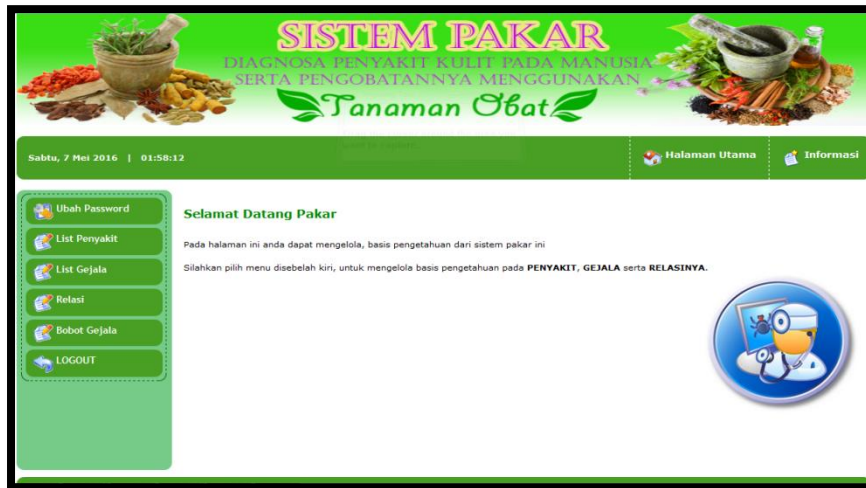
SISTEM PAKAR
DIAGNOSA PENYAKIT KULIT PADA MANUSIA
SERTA PENGOBATANNYA MENGGUNAKAN
Tanaman Obat

Sabtu, 7 Mei 2016 | 01:58:12

Halaman Utama

Informasi

Ubah Password

List Penyakit

List Gejala

Relasi

Bobot Gejala

LOGOUT

Selamat Datang Pakar

Pada halaman ini anda dapat mengelola, basis pengetahuan dari sistem pakar ini

Silahkan pilih menu disebelah kiri, untuk mengelola basis pengetahuan pada PENYAKIT, GEJALA serta RELASINYA.